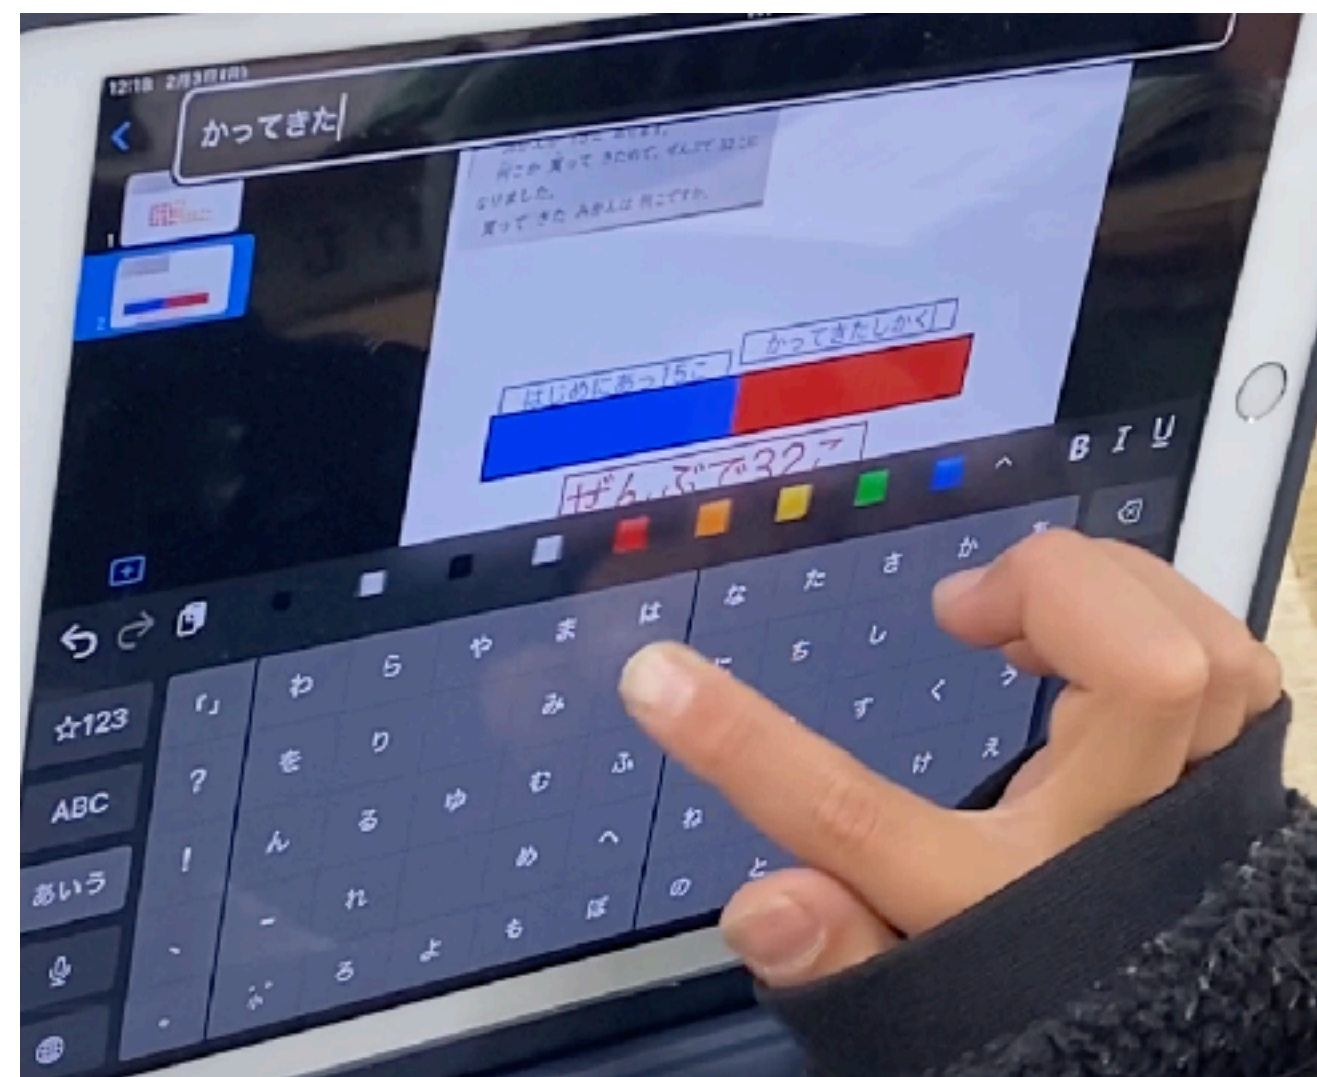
12:18 2月3日(月)

かってきた

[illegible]
何こか 買って きたので、ぜんぶで 32こに
なりました。
買って きた みかんは 何こですか。

かってきたしかく

はじめにあった15こ

ぜんぶで32こ

B I U

☆123
ABC
あいう

「」
?
!
わ
を
ん
ー
ら
り
る
れ
ろ
や
ゆ
よ
ま
み
む
め
も
は
ふ
へ
ほ
な
ね
の
た
ち
と
さ
し
す
か
く
け
う
え